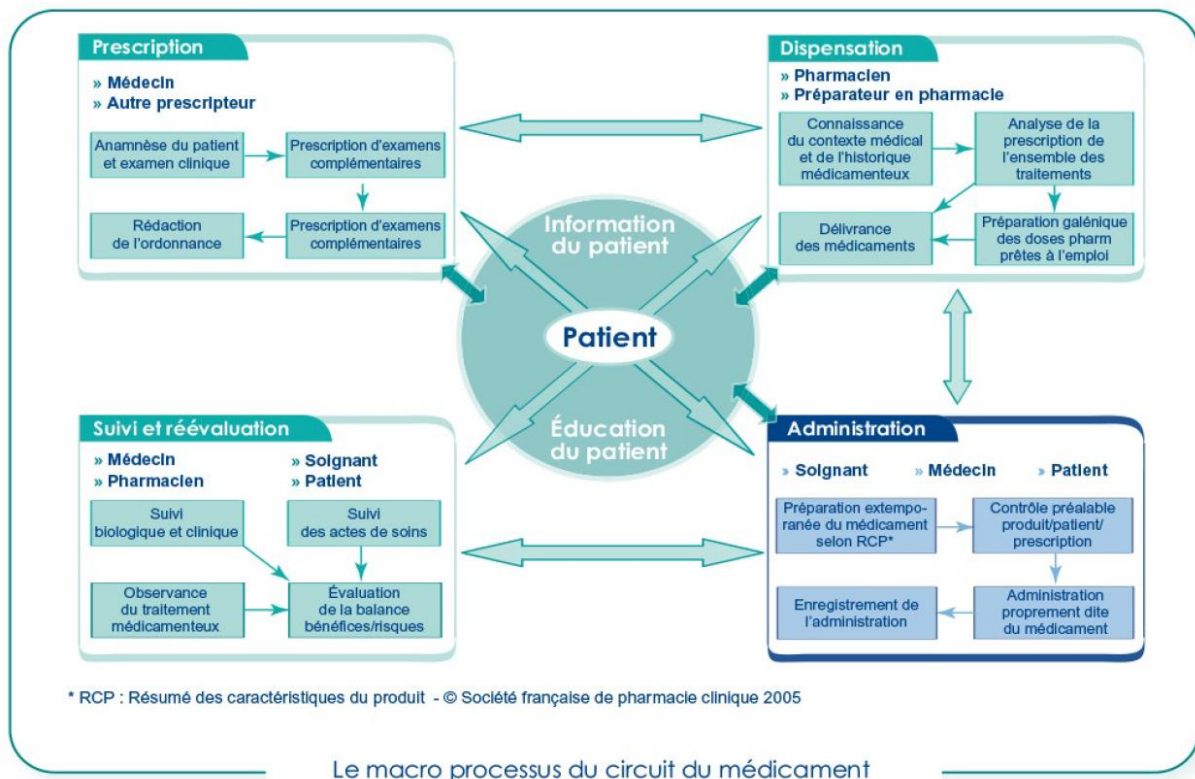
Prescription

» Médecin
» Autre prescripteur

Anamnèse du patient et examen clinique

Prescription d'examens complémentaires

Prescription d'examens complémentaires

Rédaction de l'ordonnance

Dispensation

» Pharmacien
» Préparateur en pharmacie

Connaissance du contexte médical et de l'historique médicamenteux

Analyse de la prescription de l'ensemble des traitements

Délivrance des médicaments

Préparation galénique des doses pharm prêtes à l'emploi

Information du patient

Patient

Éducation du patient

Suivi et réévaluation

» Médecin
» Pharmacien
» Soignant
» Patient

Suivi biologique et clinique

Suivi des actes de soins

Observance du traitement médicamenteux

Évaluation de la balance bénéfices/risques

Administration

» Soignant
» Médecin
» Patient

Préparation extemporanée du médicament selon RCP*

Contrôle préalable produit/patient/ prescription

Enregistrement de l'administration

Administration proprement dite du médicament

* RCP : Résumé des caractéristiques du produit - © Société française de pharmacie clinique 2005

Le macro processus du circuit du médicament